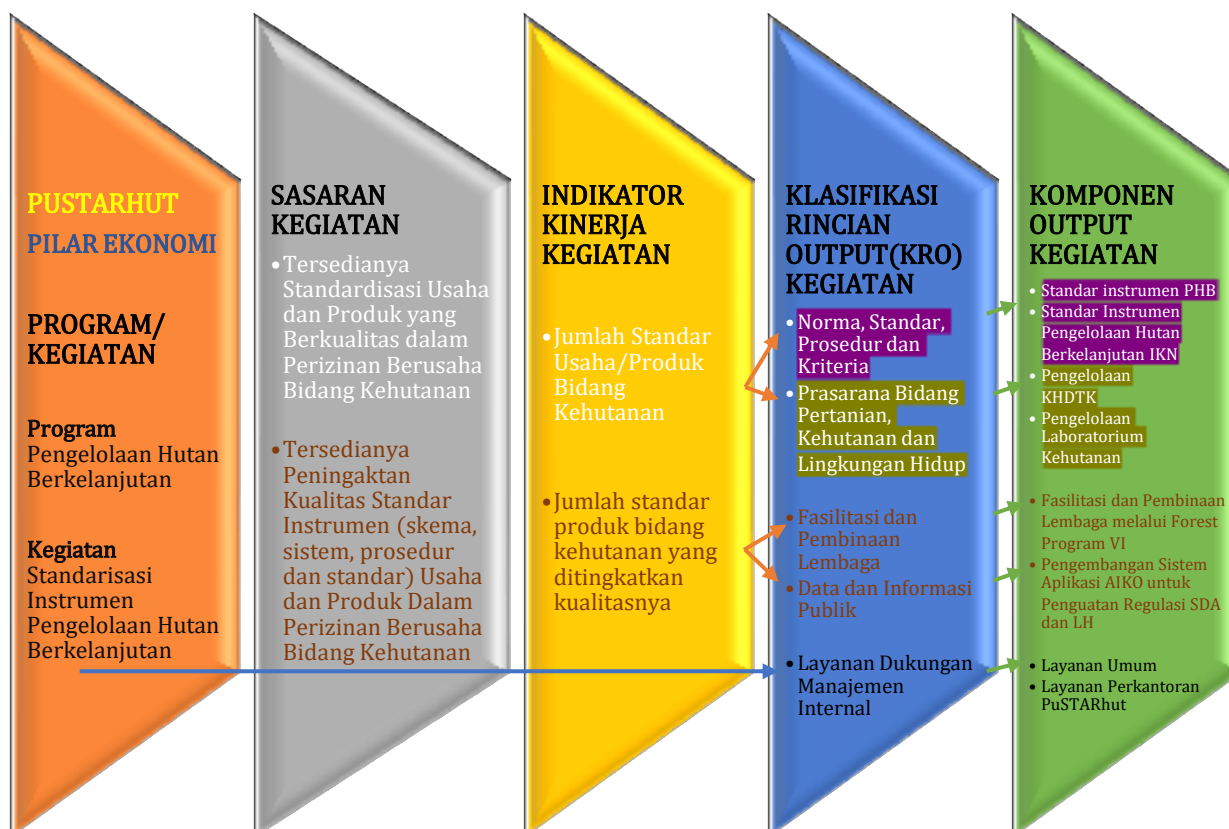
PUSTARHUT

PILAR EKONOMI

PROGRAM/ KEGIATAN

Program
Pengelolaan Hutan Berkelanjutan

Kegiatan
Standarisasi Instrumen Pengelolaan Hutan Berkelanjutan

SASARAN KEGIATAN

• Tersedianya Standardisasi Usaha dan Produk yang Berkualitas dalam Perizinan Berusaha Bidang Kehutanan

• Tersedianya Peningaktan Kualitas Standar Instrumen (skema, sistem, prosedur dan standar) Usaha dan Produk Dalam Perizinan Berusaha Bidang Kehutanan

INDIKATOR KINERJA KEGIATAN

• Jumlah Standar Usaha/Produk Bidang Kehutanan

• Jumlah standar produk bidang kehutanan yang ditingkatkan kualitasnya

KLASIFIKASI RINCIAN OUTPUT(KRO) KEGIATAN

• Norma, Standar, Prosedur dan Kriteria
• Prasarana Bidang Pertanian, Kehutanan dan Lingkungan Hidup

• Fasilitasi dan Pembinaan Lembaga
• Data dan Informasi Publik

• Layanan Dukungan Manajemen Internal

KOMPONEN OUTPUT KEGIATAN

• Standar instrumen PHB
• Standar Instrumen Pengelolaan Hutan Berkelanjutan IKN
• Pengelolaan KHDTK
• Pengelolaan Laboratorium Kehutanan

• Fasilitasi dan Pembinaan Lembaga melalui Forest Program VI
• Pengembangan Sistem Aplikasi AIKO untuk Penguatan Regulasi SDA dan LH

• Layanan Umum
• Layanan Perkantoran PuSTARhut